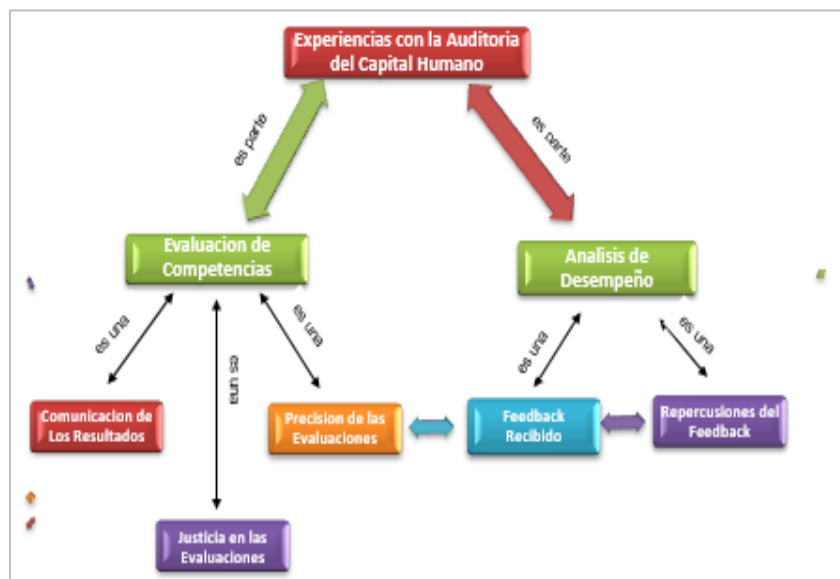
Experiencias con la Auditoria del Capital Humano

es parte

es parte

Evaluacion de Competencias

Analisis de Desempeño

es una

es una

es una

es una

es una

Comunicacion de Los Resultados

Precision de las Evaluaciones

Feedback Recibido

Repercusiones del Feedback

Justicia en las Evaluaciones